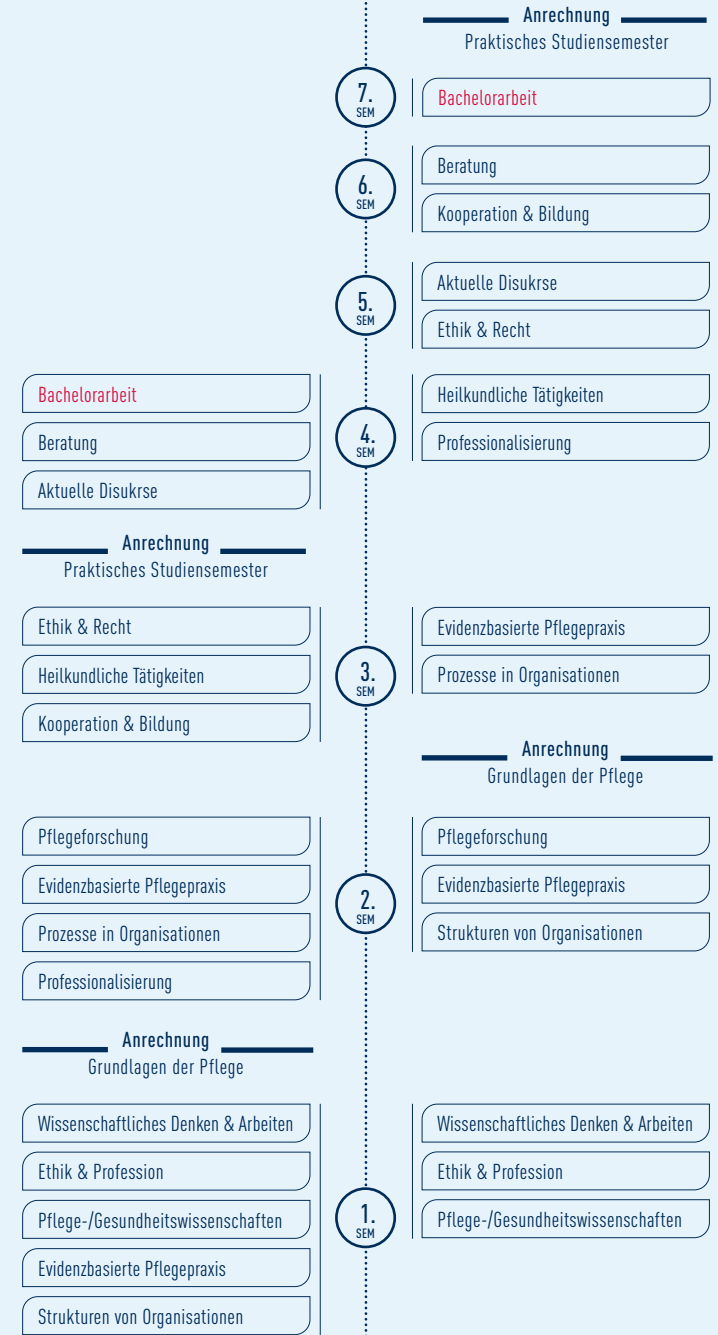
Anrechnung
Praktisches Studiensemester

7. SEM

Bachelorarbeit

6. SEM

Beratung

Kooperation & Bildung

5. SEM

Aktuelle Disukrse

Ethik & Recht

Bachelorarbeit

Beratung

Aktuelle Disukrse

4. SEM

Heilkundliche Tätigkeiten

Professionalisierung

Anrechnung
Praktisches Studiensemester

Ethik & Recht

Heilkundliche Tätigkeiten

Kooperation & Bildung

3. SEM

Evidenzbasierte Pflegepraxis

Prozesse in Organisationen

Anrechnung
Grundlagen der Pflege

Pflegeforschung

Evidenzbasierte Pflegepraxis

Prozesse in Organisationen

Professionalisierung

2. SEM

Pflegeforschung

Evidenzbasierte Pflegepraxis

Strukturen von Organisationen

Anrechnung
Grundlagen der Pflege

Wissenschaftliches Denken & Arbeiten

Ethik & Profession

Pflege-/Gesundheitswissenschaften

Evidenzbasierte Pflegepraxis

Strukturen von Organisationen

1. SEM

Wissenschaftliches Denken & Arbeiten

Ethik & Profession

Pflege-/Gesundheitswissenschaften